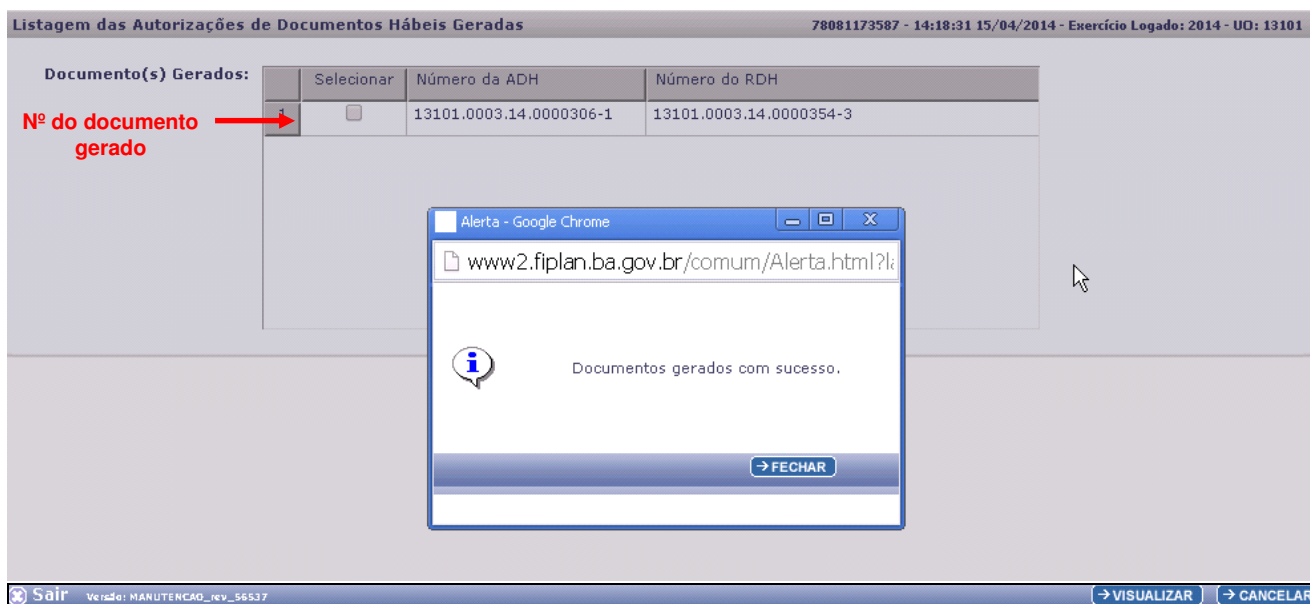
Listagem das Autorizações de Documentos Hábeis Geradas

78081173587 - 14:18:31 15/04/2014 - Exercício Logado: 2014 - UO: 13101

Documento(s) Gerados:

| | Selecionar | Número da ADH | Número do RDH |
|---|---|---|---|
| 1 | | 13101.0003.14.0000306-1 | 13101.0003.14.0000354-3 |

Nº do documento gerado

Alerta - Google Chrome

www2.fiplan.ba.gov.br/comum/Alerta.html?la

Documentos gerados com sucesso.

→ FECHAR

Sair Versão: MANUTENCAO_rev_56537

→ VISUALIZAR → CANCELAR